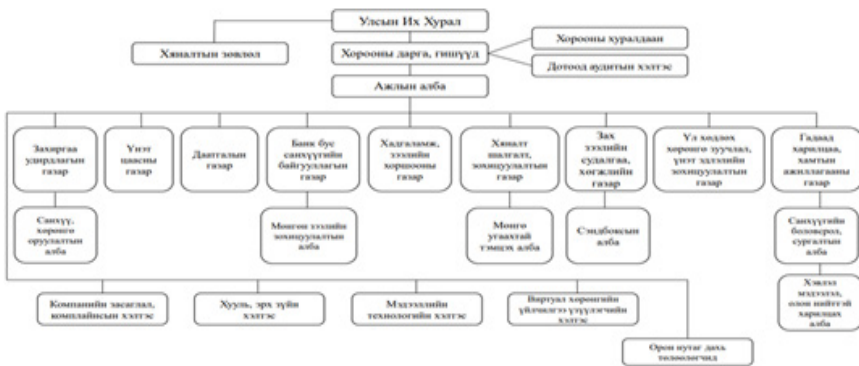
Улсын Их Хурал

Хяналтын зөвлөл

Хорооны дарга, гишүүд

Хорооны хуралдаан

Дотоод аудитын хэлтэс

Ажлын алба

Зохицуулалт удирдлагын газар

Үнэт цаасны газар

Даатгалын газар

Банк бус санхүүгийн байгууллагын газар

Хадгаламж, зээлийн хоршооны газар

Хяналт шалгалт, зохицуулалтын газар

Зах зээлийн судалгаа, хөгжлийн газар

Үл хөдлөх хөрөнгө зуучлал, үнэт эдлэлийн зохицуулалтын газар

Гадаад харилцаа, хамтын ажиллагааны газар

Санхүү, хөрөнгө оруулалтын алба

Мөнгөн хүйн зохицуулалтын алба

Мөнгө угаахтай тэмцэх алба

Сэндбоксын алба

Санхүүгийн боловсрол, сургалтын алба

Хэвлэл мэдээлэл, олон нийттэй харилцах алба

Компанийн засаглал, комплайнсын хэлтэс

Хууль, эрх зүйн хэлтэс

Мэдээллийн технологийн хэлтэс

Виртуал хөрөнгийн үйлчилгээ үзүүлэгчийн хэлтэс

Орон нутаг дахь төлөөлөгчид